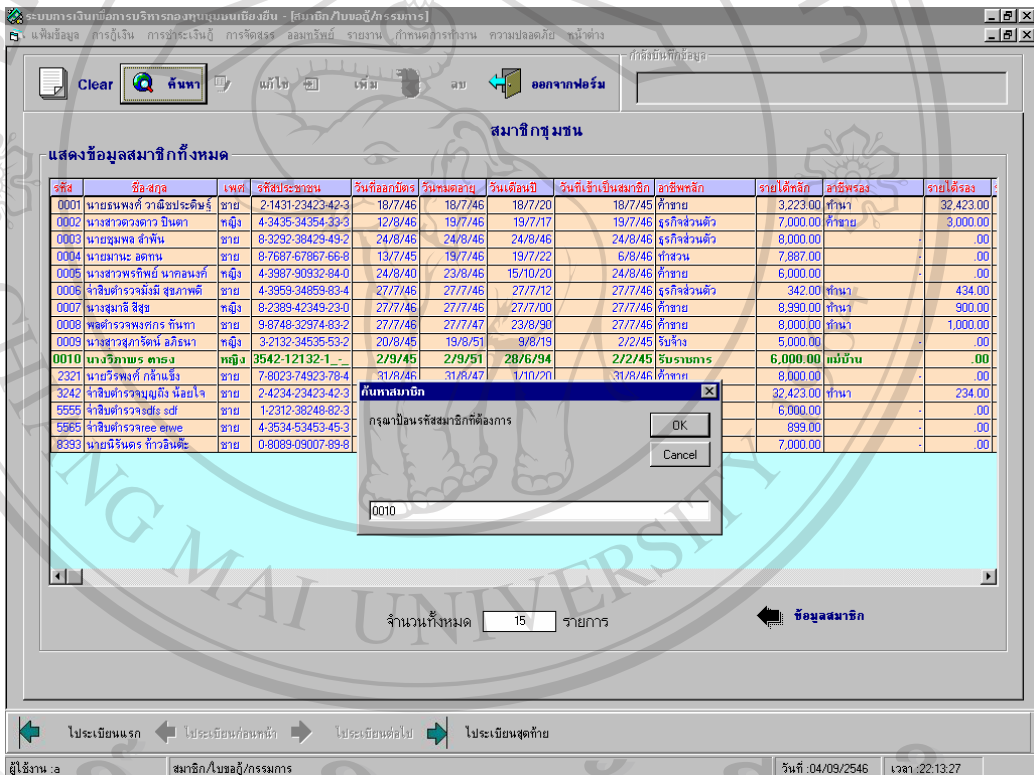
ระบบการเงินเพื่อการบริหารกองทุนชุมชนเชียงยืน - [สมาชิก/ใบขอกู้/กรรมการ]

แฟ้มข้อมูล การกู้เงิน การชำระเงินกู้ การจัดสรร ออมทรัพย์ รายงาน กำหนดการทำงาน ความปลอดภัย หน้าต่าง

Clear ค้นหา แก้ไข เพิ่ม ลบ ออกจากฟอร์ม

กำลังบันทึกข้อมูล

สมาชิกชุมชน

แสดงข้อมูลสมาชิกทั้งหมด

| รหัส | ชื่อ-สกุล | เพศ | รหัสประชาชน | วันที่ออกบัตร | วันหมดอายุ | วันเดือนปี | วันที่เข้าเป็นสมาชิก | อาชีพหลัก | รายได้หลัก | อาชีพรอง | รายได้รอง |
|---|---|---|---|---|---|---|---|---|---|---|---|
| 0001 | นายธนพงศ์ วาณิชประดิษฐ์ | ชาย | 2-1431-23423-42-3 | 18/7/46 | 18/7/46 | 18/7/20 | 18/7/45 | ค้าขาย | 3,223.00 | ทำนา | 32,423.00 |
| 0002 | นางสาวดวงดาว ปินตา | หญิง | 4-3435-34354-33-3 | 12/8/46 | 19/7/46 | 19/7/17 | 19/7/46 | ธุรกิจส่วนตัว | 7,000.00 | ค้าขาย | 3,000.00 |
| 0003 | นายชุมพล ลำพัน | ชาย | 8-3292-38429-49-2 | 24/8/46 | 24/8/46 | 24/8/46 | 24/8/46 | ธุรกิจส่วนตัว | 8,000.00 | | .00 |
| 0004 | นายมานะ ลดทน | ชาย | 8-7687-67867-66-8 | 13/7/45 | 19/7/46 | 19/7/22 | 6/8/46 | ทำสวน | 7,887.00 | | .00 |
| 0005 | นางสาวพรทิพย์ นาคอนงค์ | หญิง | 4-3987-90932-84-0 | 24/8/40 | 23/8/46 | 15/10/20 | 24/8/46 | ค้าขาย | 6,000.00 | | .00 |
| 0006 | จ่าสิบตำรวจมังมี สุขภาพดี | ชาย | 4-3959-34859-83-4 | 27/7/46 | 27/7/46 | 27/7/12 | 27/7/46 | ธุรกิจส่วนตัว | 342.00 | ทำนา | 434.00 |
| 0007 | นางสุมาลี สีสุข | หญิง | 8-2389-42349-23-0 | 27/7/46 | 27/7/46 | 27/7/00 | 27/7/46 | ค้าขาย | 8,990.00 | ทำนา | 900.00 |
| 0008 | พลตำรวจพงศกร ทันทา | ชาย | 9-8748-32974-83-2 | 27/7/46 | 27/7/47 | 23/8/90 | 27/7/46 | ค้าขาย | 8,000.00 | ทำนา | 1,000.00 |
| 0009 | นางสาวสุภารัตน์ อภิรนา | หญิง | 3-2132-34535-53-2 | 20/8/45 | 19/8/51 | 9/8/19 | 2/2/45 | รับจ้าง | 5,000.00 | | .00 |
| 0010 | นางวิภาพร ตาธง | หญิง | 3542-12132-1_-_ | 2/9/45 | 2/9/51 | 28/6/94 | 2/2/45 | รับราชการ | 6,000.00 | แม่บ้าน | .00 |
| 2321 | นายวีรพงศ์ กล้าแข็ง | ชาย | 7-8023-74923-78-4 | 31/8/46 | 31/8/47 | 1/10/20 | 31/8/46 | ค้าขาย | 8,000.00 | | .00 |
| 3242 | จ่าสิบตำรวจบุญถึง น้อยใจ | ชาย | 2-4234-23423-42-3 | | | | | | 32,423.00 | ทำนา | 234.00 |
| 5555 | จ่าสิบตำรวจsdfs sdf | ชาย | 1-2312-38248-82-3 | | | | | | 6,000.00 | | .00 |
| 5565 | จ่าสิบตำรวจree erwe | หญิง | 4-3534-53453-45-3 | | | | | | 899.00 | | .00 |
| 8393 | นายนิรันดร ท้าวอินต๊ะ | ชาย | 0-8089-09007-89-8 | | | | | | 7,000.00 | | .00 |

ค้นหาสมาชิก
กรุณาป้อนรหัสสมาชิกที่ต้องการ
OK
Cancel
0010

จำนวนทั้งหมด 15 รายการ

ข้อมูลสมาชิก

ไประเบียนแรก ไประเบียนก่อนหน้า ไประเบียนต่อไป ไประเบียนสุดท้าย

ผู้ใช้งาน :a สมาชิก/ใบขอกู้/กรรมการ วันที่ :04/09/2546 เวลา :22:13:27